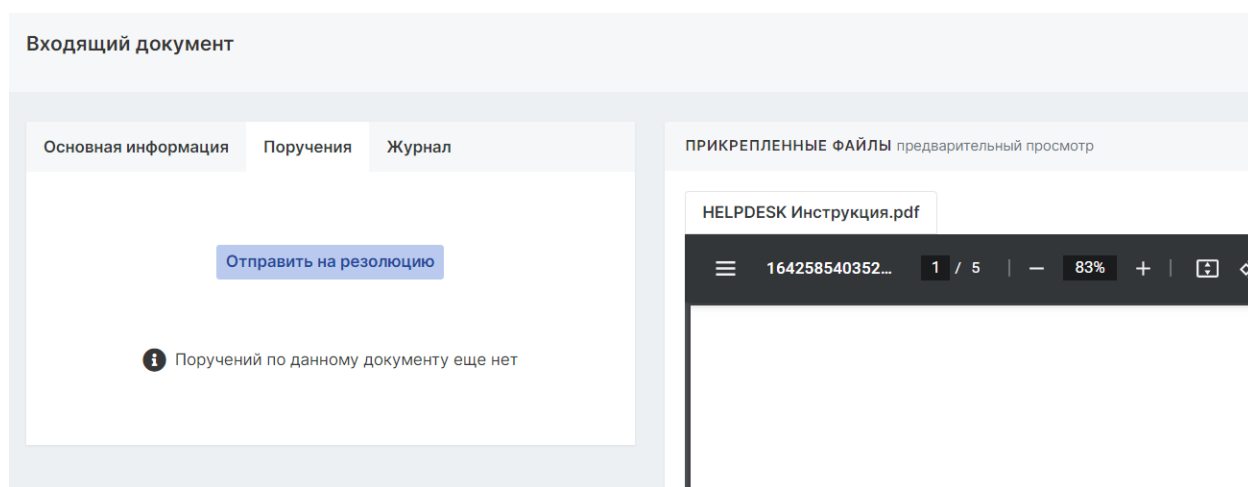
Входящий документ

Основная информация | Поручения | Журнал

Отправить на резолюцию

Поручений по данному документу еще нет

ПРИКРЕПЛЕННЫЕ ФАЙЛЫ предварительный просмотр

HELPDESK Инструкция.pdf

164258540352... 1 / 5 | — 83% +